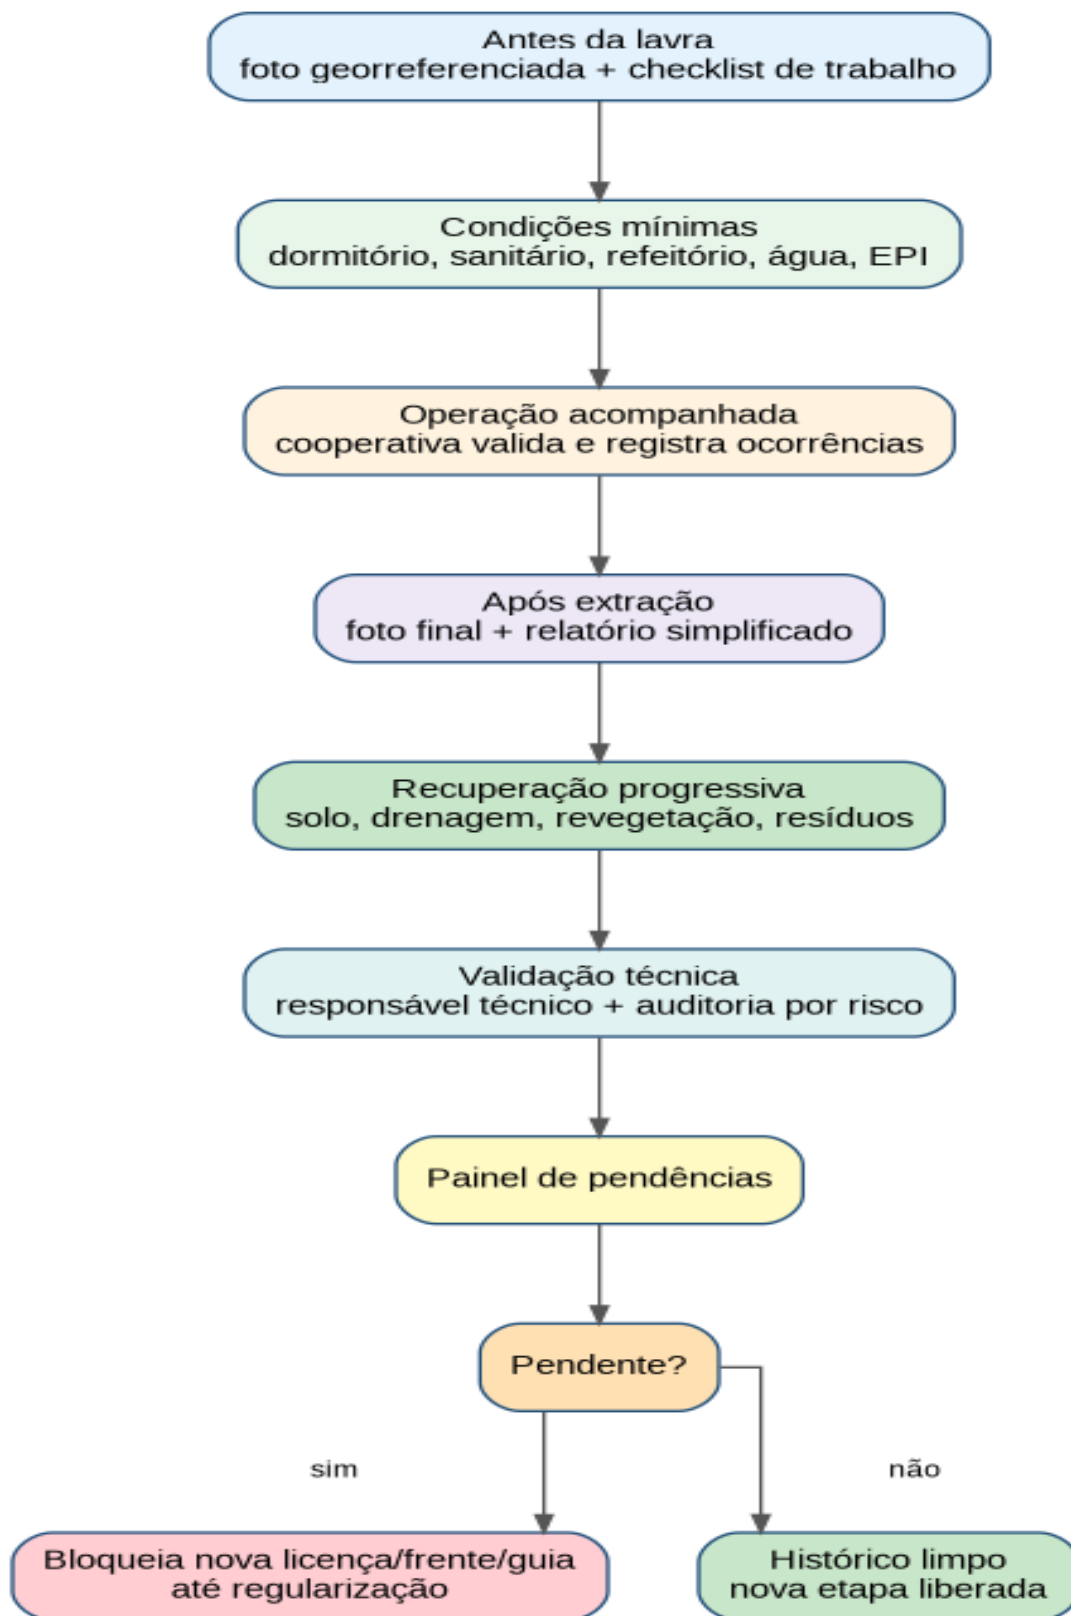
Antes da lavra
foto georreferenciada + checklist de trabalho

Condições mínimas
dormitório, sanitário, refeitório, água, EPI

Operação acompanhada
cooperativa valida e registra ocorrências

Após extração
foto final + relatório simplificado

Recuperação progressiva
solo, drenagem, revegetação, resíduos

Validação técnica
responsável técnico + auditoria por risco

Painel de pendências

Pendente?

sim

não

Bloqueia nova licença/frente/guia
até regularização

Histórico limpo
nova etapa liberada